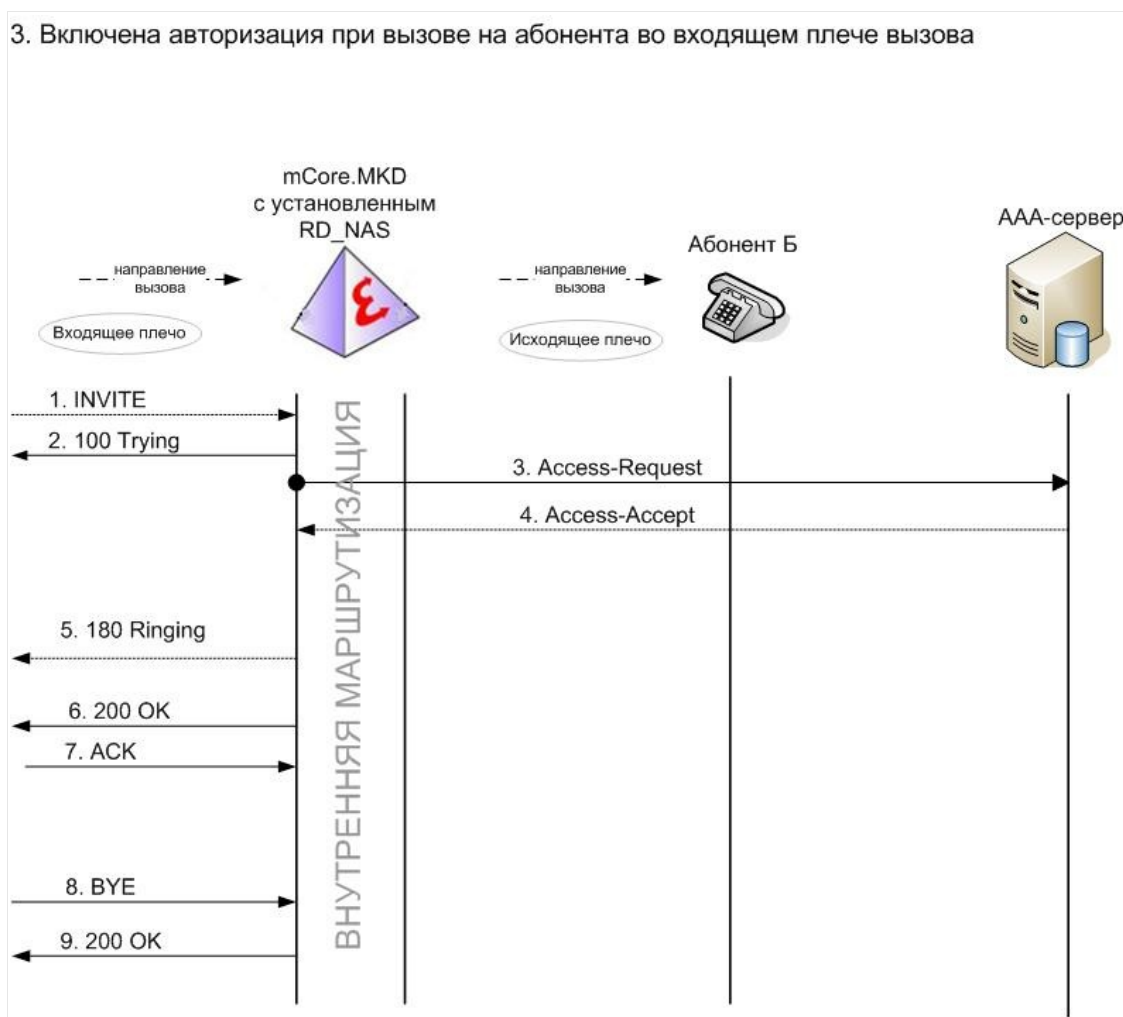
3. Включена авторизация при вызове на абонента во входящем плече вызова

mCore.MKD с установленным RD_NAS

ААА-сервер

Абонент Б

направление вызова

направление вызова

Входящее плечо

Исходящее плечо

1. INVITE

2. 100 Trying

3. Access-Request

4. Access-Accept

5. 180 Ringing

6. 200 OK

7. ACK

8. BYE

9. 200 OK

ВНУТРЕННЯЯ МАРШРУТИЗАЦИЯ